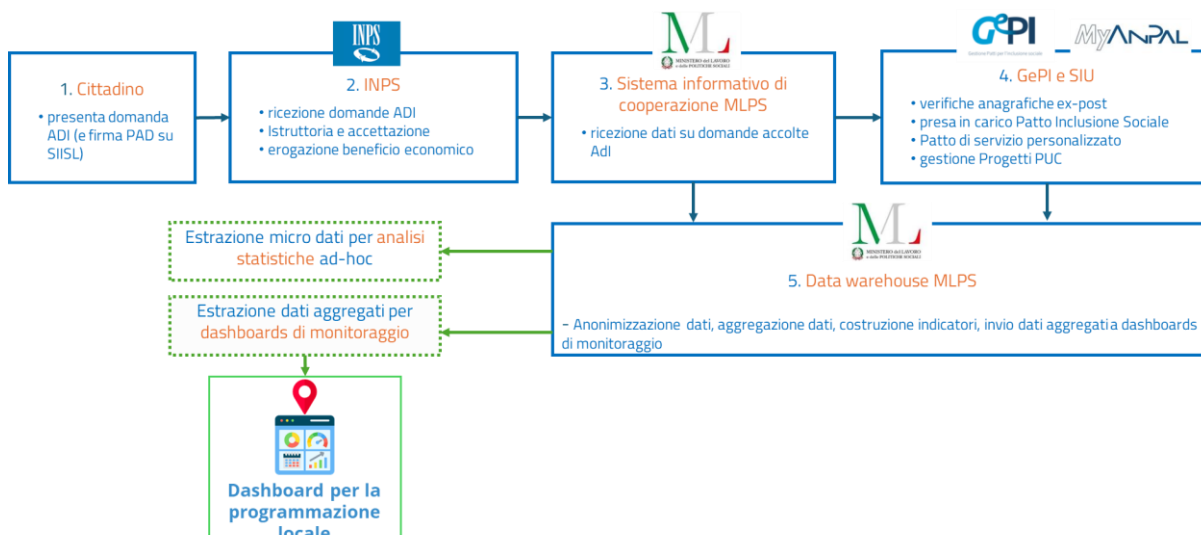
INPS

1. Cittadino

• presenta domanda ADI (e firma PAD su SIISL)

2. INPS

• ricezione domande ADI
• Istruttoria e accettazione
• erogazione beneficio economico

ML
MINISTERO del LAVORO e delle POLITICHE SOCIALI

3. Sistema informativo di cooperazione MLPS

• ricezione dati su domande accolte AdI

GePI
Gestione Patti per l'Inclusione sociale
MyANPAL

4. GePI e SIU

• verifiche anagrafiche ex-post
• presa in carico Patto Inclusione Sociale
• Patto di servizio personalizzato
• gestione Progetti PUC

Estrazione micro dati per analisi statistiche ad-hoc

Estrazione dati aggregati per dashboards di monitoraggio

ML
MINISTERO del LAVORO e delle POLITICHE SOCIALI

5. Data warehouse MLPS

- Anonimizzazione dati, aggregazione dati, costruzione indicatori, invio dati aggregati a dashboards di monitoraggio

Dashboard per la programmazione locale